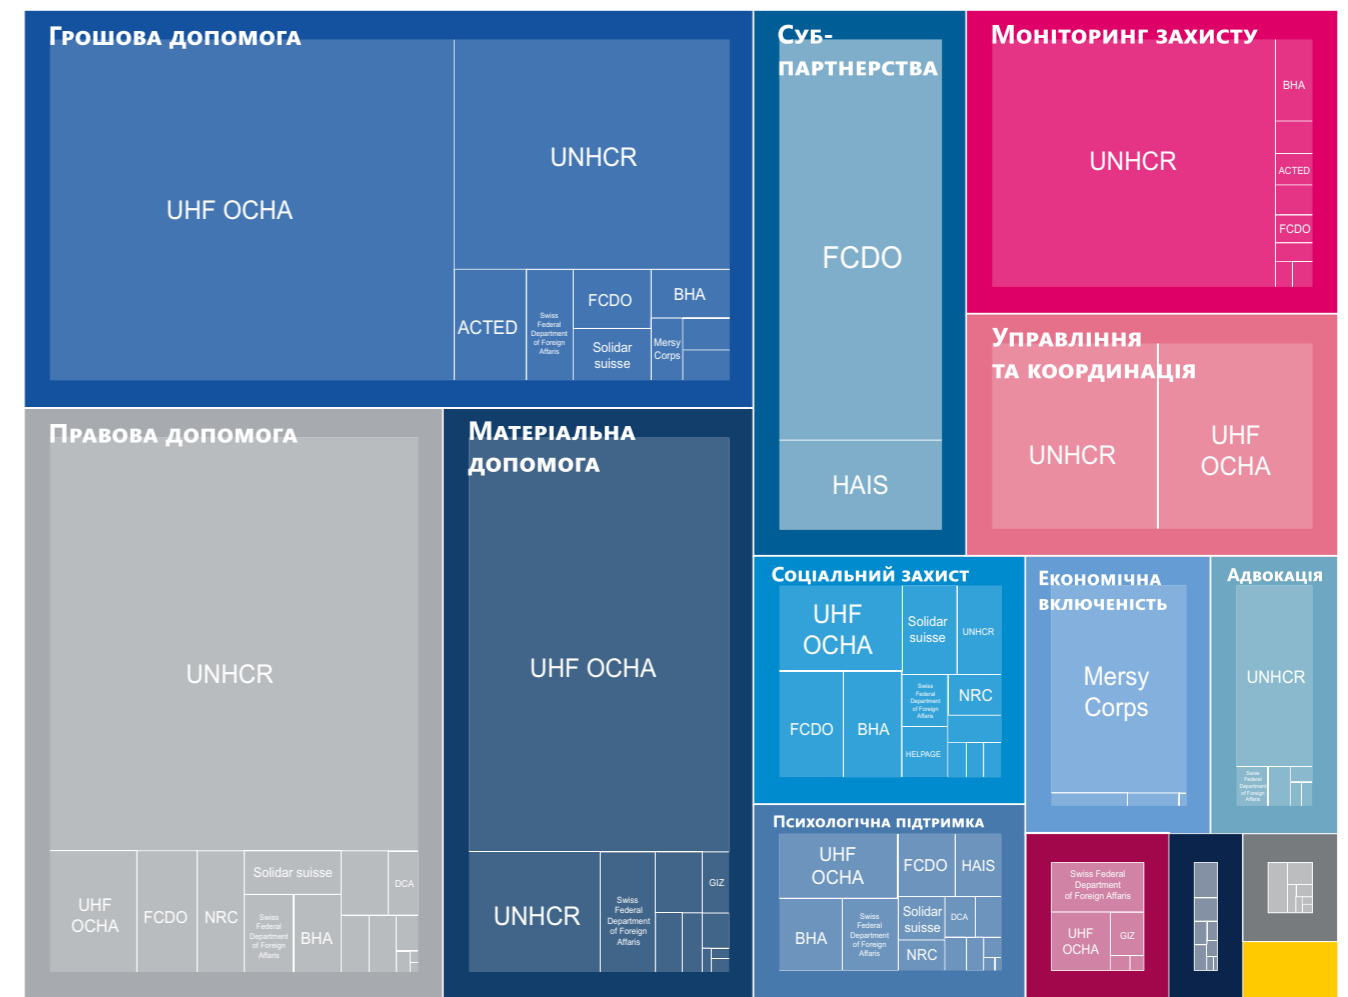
Грошова допомога
UHF OCHA
UNHCR
ACTED
Swiss Federal Department of Foreign Affairs
FCDO
BHA
Solidar suisse
Mersy Corps

Суб-партнерства
FCDO
HAIS

Моніторинг захисту
UNHCR
BHA
ACTED
FCDO

Управління та координація
UNHCR
UHF OCHA

Правова допомога
UNHCR
UHF OCHA
FCDO
NRC
Solidar suisse
Swiss Federal Department of Foreign Affairs
BHA
DCA

Матеріальна допомога
UHF OCHA
UNHCR
Swiss Federal Department of Foreign Affaris
GIZ

Соціальний захист
UHF OCHA
Solidar suisse
UNHCR
Swiss Federal Department of Foreign Affairs
NRC
FCDO
BHA
HELPAGE

Економічна включеність
Mersy Corps

Адвокація
UNHCR
Swiss Federal Department of Foreign Affairs

Психологічна підтримка
UHF OCHA
FCDO
HAIS
BHA
Swiss Federal Department of Foreign Affairs
Solidar suisse
DCA
NRC

Swiss Federal Department of Foreign Affairs
UHF OCHA
GIZ